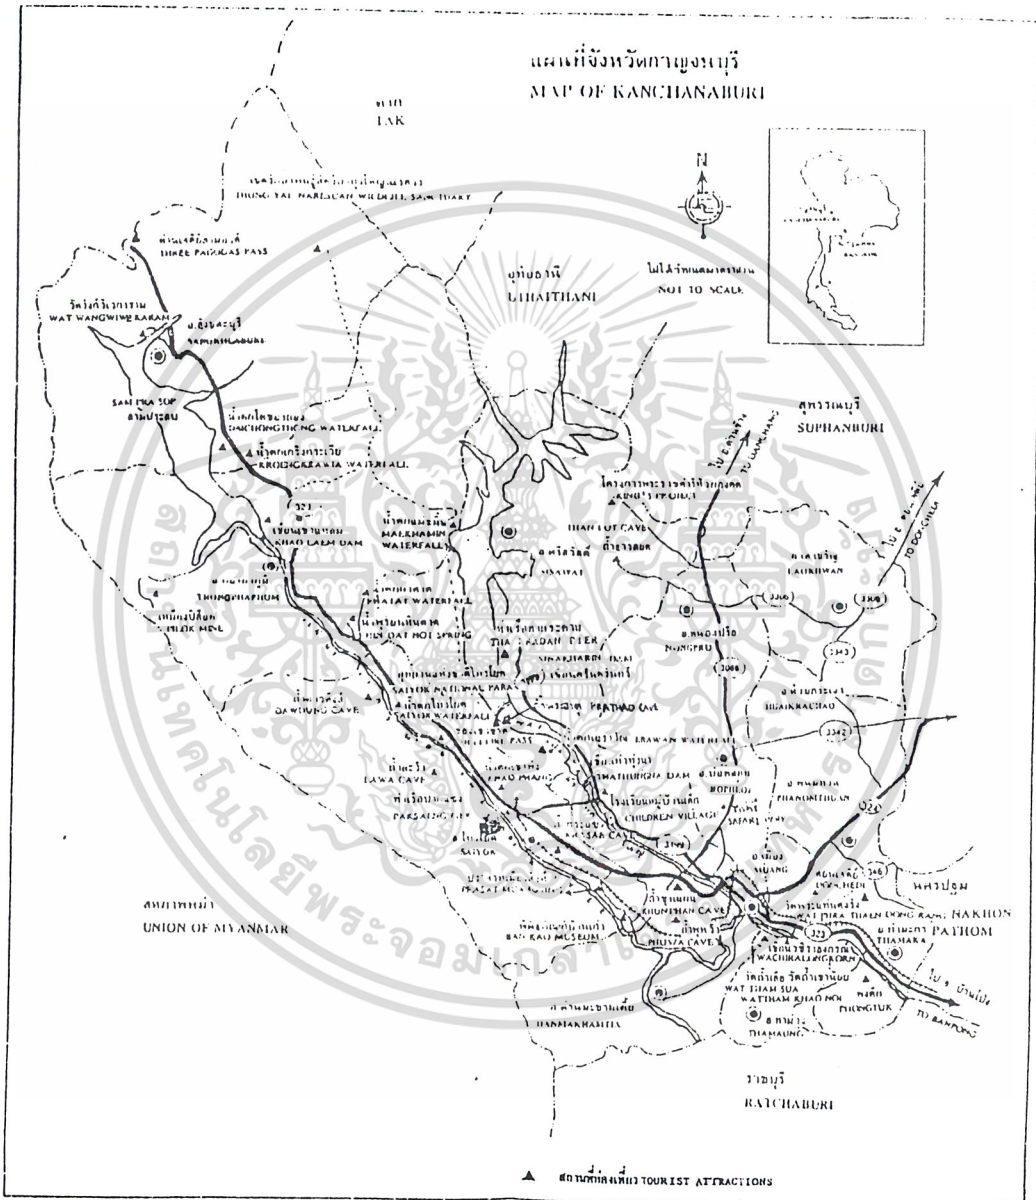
แผนที่จังหวัดกาญจนบุรี
MAP OF KANCHANABURI

ตาก
TAK

เขตรักษาพันธุ์สัตว์ป่าทุ่งใหญ่นเรศวร
THUNG YAI NARESUAN WILDLIFE SANCTUARY

ด่านเจดีย์สามองค์
THREE PAGODAS PASS

อุทัยธานี
UTHAITHANI

ไม่ได้ย่อตามมาตราส่วน
NOT TO SCALE

วัดวังก์วิเวการาม
WAT WANGWIWEKARAM

อ.สังขละบุรี
SANGKHLABURI

SAM PRA SOP
สามประสบ

น้ำตกไดช่องถ่อง
DAICHONGTHONG WATERFALL

น้ำตกเกริงกระเวีย
KROENGKRAWIA WATERFALL

สุพรรณบุรี
SUPHANBURI

ไป อ.ด่านช้าง
TO DANCHANG

โครงการพระราชดำริห้วยองคต
KING'S PROJECT

ไป อ.ดอนเจดีย์
TO DONCHEDI

THAN LOT CAVE
ถ้ำธารลอด

เขื่อนเขาแหลม
KHAO LAEM DAM

น้ำตกแม่ขมิ้น
MAEKHAMIN WATERFALL

อ.ศรีสวัสดิ์
SISAWAT

อ.เลาขวัญ
LAOKHWAN

อ.ทองผาภูมิ
THONGPHAPHUM

น้ำตกผาตาด
PHATAT WATERFALL

น้ำพุร้อนหินดาด
HIN DAT HOT SPRING

เหมืองปิล๊อก
PILOK MINE

ท่าเรือท่ากระดาน
THA KRADAN PIER

เขื่อนศรีนครินทร์
SINAKHARIN DAM

อ.หนองปรือ
NONGPRU

อุทยานแห่งชาติไทรโยค
SAIYOK NATIONAL PARK

ถ้ำพระธาตุ
PRATHAT CAVE

ถ้ำดาวดึงส์
DAWDUENG CAVE

น้ำตกไทรโยค
SAIYOK WATERFALL

HELLFIRE PASS

น้ำตกเอราวัณ
ERAWAN WATERFALL

อ.ห้วยกระเจา
HUAIKRACHAO

ถ้ำละว้า
LAWA CAVE

เขาพัง
KHAO PHANG

เขื่อนท่าทุ่งนา
THATHUNGNA DAM

อ.บ่อพลอย
BOPHLOI

ท่าเรือพุแลนเรือ
PARSAENG PIER

อ.ไทรโยค
SAIYOK

โรงเรียนหมู่บ้านเด็ก
CHILDREN VILLAGE

ถ้ำกระแซ
KRASAE CAVE

ซาฟารี
SAFARI

อ.พนมทวน
PHANOMTHUAN

ปราสาทเมืองสิงห์
PRASAT MUANG SINGH

อ.เมือง
MUANG

สหภาพพม่า
UNION OF MYANMAR

ถ้ำขุนแผน
KHUNPHAN CAVE

วัดพระแท่นดงรัง
WAT PHRA THAEN DONG RANG

นครปฐม
NAKHON PATHOM

พิพิธภัณฑ์บ้านเก่า
BAN KAO MUSEUM

ถ้ำพุหว้า
PHUWA CAVE

เขื่อนวชิราลงกรณ
WACHIRALONGKORN

วัดถ้ำเสือ วัดถ้ำเขาน้อย
WAT THAM SUA WATTHAM KHAO NOI

อ.ท่ามะกา
THAMAKA

อ.ด่านมะขามเตี้ย
DANMAKHAMTIA

อ.ท่าม่วง
THAMAUNG

พงตึก
PHONGTUK

ไป ร.บ้านโป่ง
TO BANPONG

ราชบุรี
RATCHABURI

323

3306

3086

3343

3342

324

3199

สถานที่ท่องเที่ยว TOURIST ATTRACTIONS